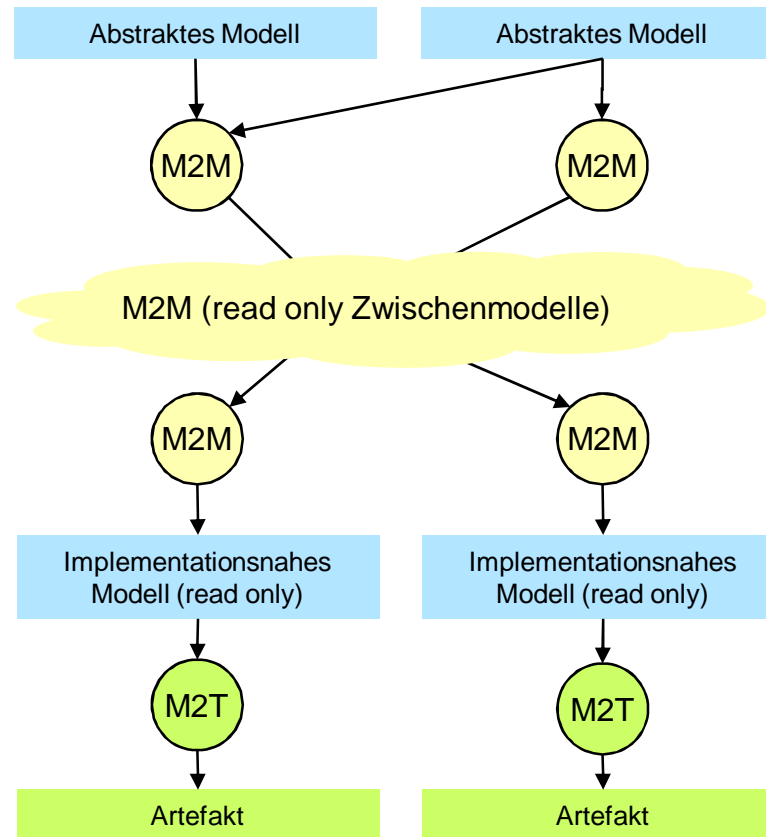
Abstraktes Modell

Abstraktes Modell

M2M

M2M

M2M (read only Zwischenmodelle)

M2M

M2M

Implementationsnahes Modell (read only)

Implementationsnahes Modell (read only)

M2T

M2T

Artefakt

Artefakt